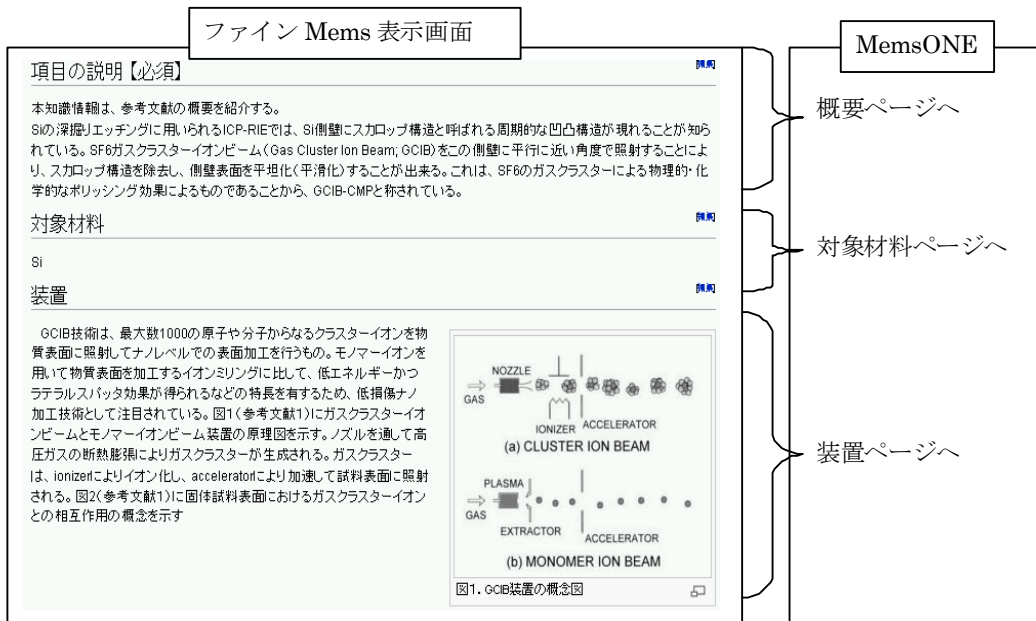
ファイン Mems 表示画面

MemsONE

項目の説明【必須】

[編集]

本知識情報は、参考文献の概要を紹介する。
Siの深掘りエッチングに用いられるICP-RIEでは、Si側壁にスカロップ構造と呼ばれる周期的な凹凸構造が現れることが知られている。SF6ガスクラスターイオンビーム(Gas Cluster Ion Beam; GCIB)をこの側壁に平行に近い角度で照射することにより、スカロップ構造を除去し、側壁表面を平坦化(平滑化)することが出来る。これは、SF6のガスクラスターによる物理的・化学的なポリッシング効果によるものであることから、GCIB-CMPと称されている。

概要ページへ

対象材料

[編集]

Si

対象材料ページへ

装置

[編集]

GCIB技術は、最大数1000の原子や分子からなるクラスターイオンを物質表面に照射してナノレベルでの表面加工を行うもの。モノマーイオンを用いて物質表面を加工するイオンミリングに比して、低エネルギーかつラテラルスパッタ効果が得られるなどの特長を有するため、低損傷ナノ加工技術として注目されている。図1(参考文献1)にガスクラスターイオンビームとモノマーイオンビーム装置の原理図を示す。ノズルを通して高圧ガスの断熱膨張によりガスクラスターが生成される。ガスクラスターは、ionizerによりイオン化し、acceleratorにより加速して試料表面に照射される。図2(参考文献1)に固体試料表面におけるガスクラスターイオンとの相互作用の概念を示す

NOZZLE
GAS
IONIZER
ACCELERATOR
(a) CLUSTER ION BEAM
PLASMA
GAS
EXTRACTOR
ACCELERATOR
(b) MONOMER ION BEAM
図1. GCIB装置の概念図

装置ページへ